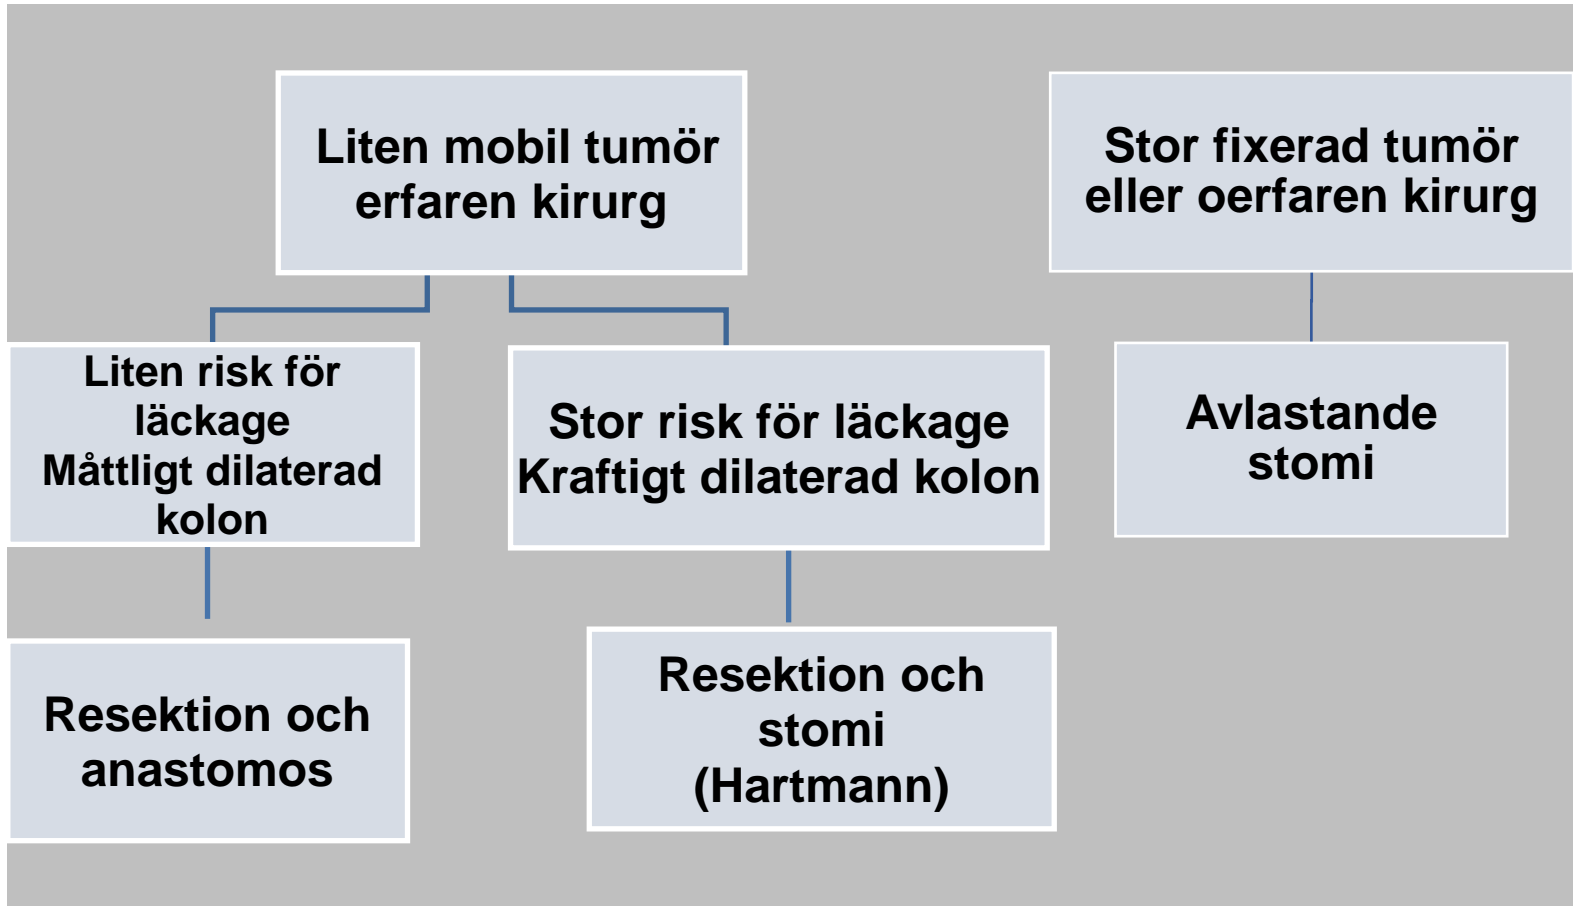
Liten mobil tumör erfaren kirurg

Stor fixerad tumör eller oerfaren kirurg

Liten risk för läckage Måttligt dilaterad kolon

Stor risk för läckage Kraftigt dilaterad kolon

Avlastande stomi

Resektion och anastomos

Resektion och stomi (Hartmann)